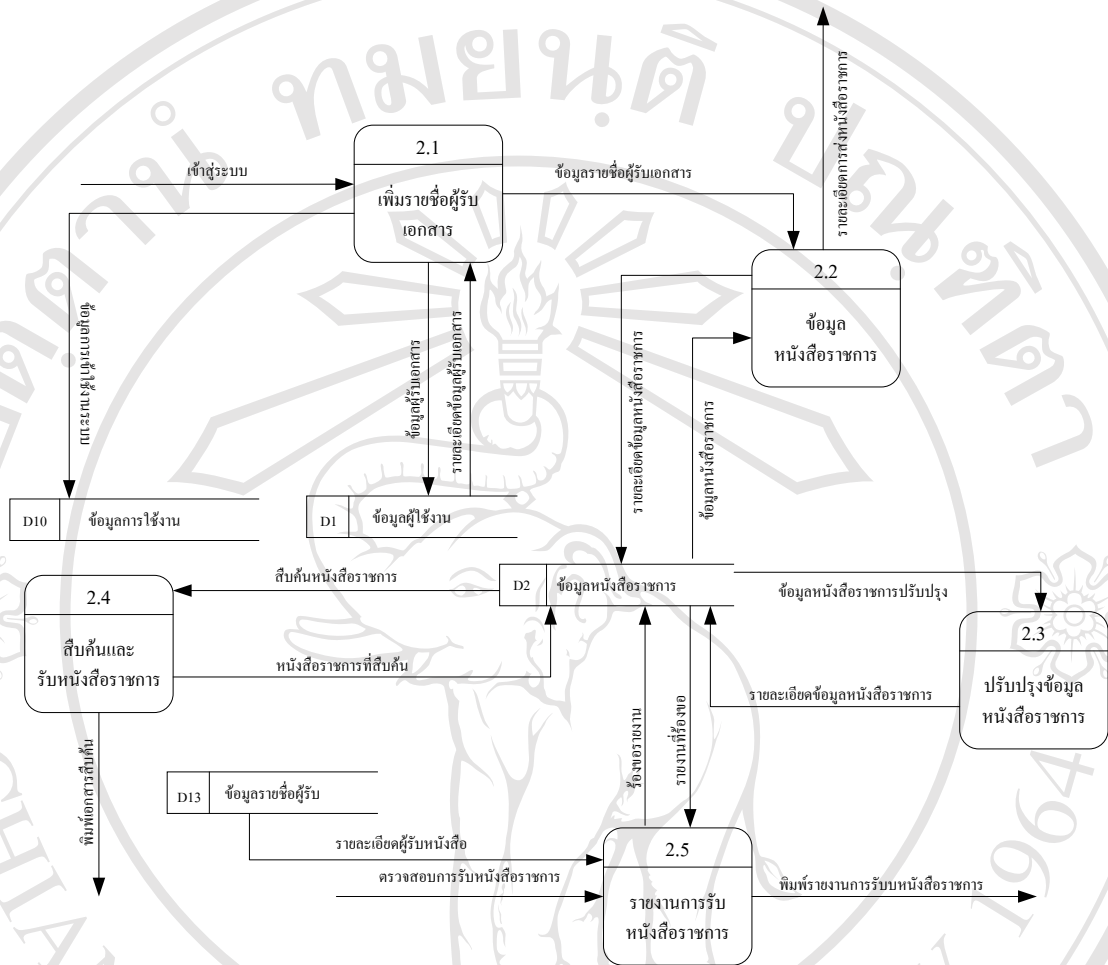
2.1

เพิ่มรายชื่อผู้รับเอกสาร

เข้าสู่ระบบ

ข้อมูลรายชื่อผู้รับเอกสาร

รายละเอียดการส่งหนังสือราชการ

2.2

ข้อมูลหนังสือราชการ

ข้อมูลการเข้าระบบ

ข้อมูลผู้รับเอกสาร

รายละเอียดข้อมูลผู้รับเอกสาร

รายละเอียดข้อมูลหนังสือราชการ

ข้อมูลหนังสือราชการ

D10 ข้อมูลการใช้งาน

D1 ข้อมูลผู้ใช้งาน

2.4

สืบค้นและรับหนังสือราชการ

สืบค้นหนังสือราชการ

D2 ข้อมูลหนังสือราชการ

ข้อมูลหนังสือราชการปรับปรุง

หนังสือราชการที่สืบค้น

2.3

ปรับปรุงข้อมูลหนังสือราชการ

รายละเอียดข้อมูลหนังสือราชการ

พิมพ์เอกสารสืบค้น

ร้องขอรายงาน

รายงานที่ร้องขอ

D13 ข้อมูลรายชื่อผู้รับ

รายละเอียดผู้รับหนังสือ

ตรวจสอบการรับหนังสือราชการ

2.5

รายงานการรับหนังสือราชการ

พิมพ์รายงานการรับหนังสือราชการ